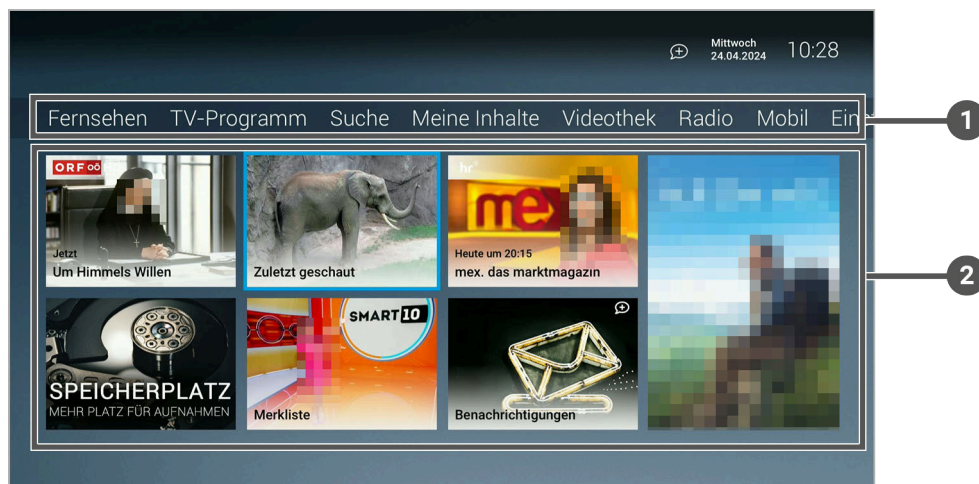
Mittwoch
24.04.2024
10:28

Fernsehen TV-Programm Suche Meine Inhalte Videothek Radio Mobil Ein

1

ORF OÖ
Jetzt
Um Himmels Willen

Zuletzt geschaut

hr
mex
Heute um 20:15
mex. das marktmagazin

2

SPEICHERPLATZ
MEHR PLATZ FÜR AUFNAHMEN

SMART 10
Merkliste

Benachrichtigungen